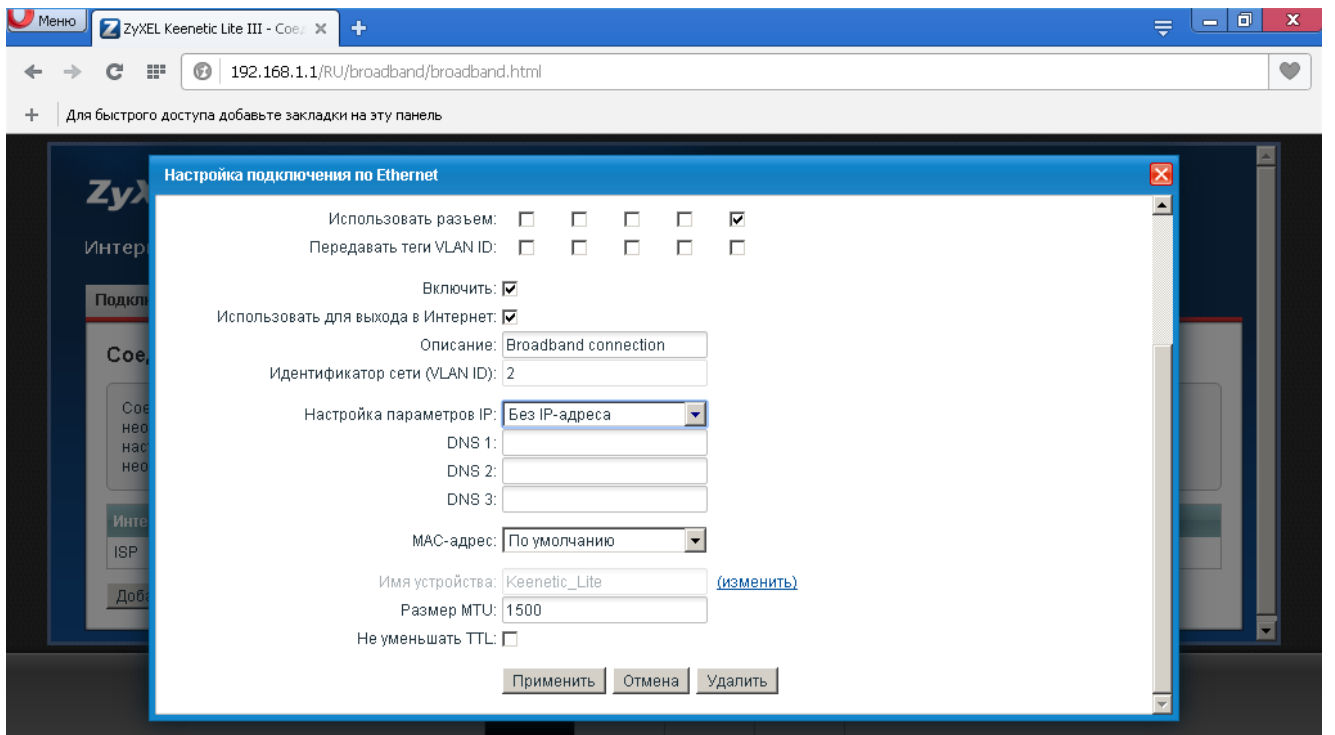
Меню

ZyXEL Keenetic Lite III - Сое

192.168.1.1/RU/broadband/broadband.html

Для быстрого доступа добавьте закладки на эту панель

ZyX

Интер

Подкл

Сое

Сое
нео
нас
нео

Инте

ISP

Доба

Настройка подключения по Ethernet

Использовать разъем:

Передавать теги VLAN ID:

Включить:

Использовать для выхода в Интернет:

Описание: Broadband connection

Идентификатор сети (VLAN ID): 2

Настройка параметров IP: Без IP-адреса

DNS 1:

DNS 2:

DNS 3:

MAC-адрес: По умолчанию

Имя устройства: Keenetic_Lite (изменить)

Размер MTU: 1500

Не уменьшать TTL:

Применить Отмена Удалить